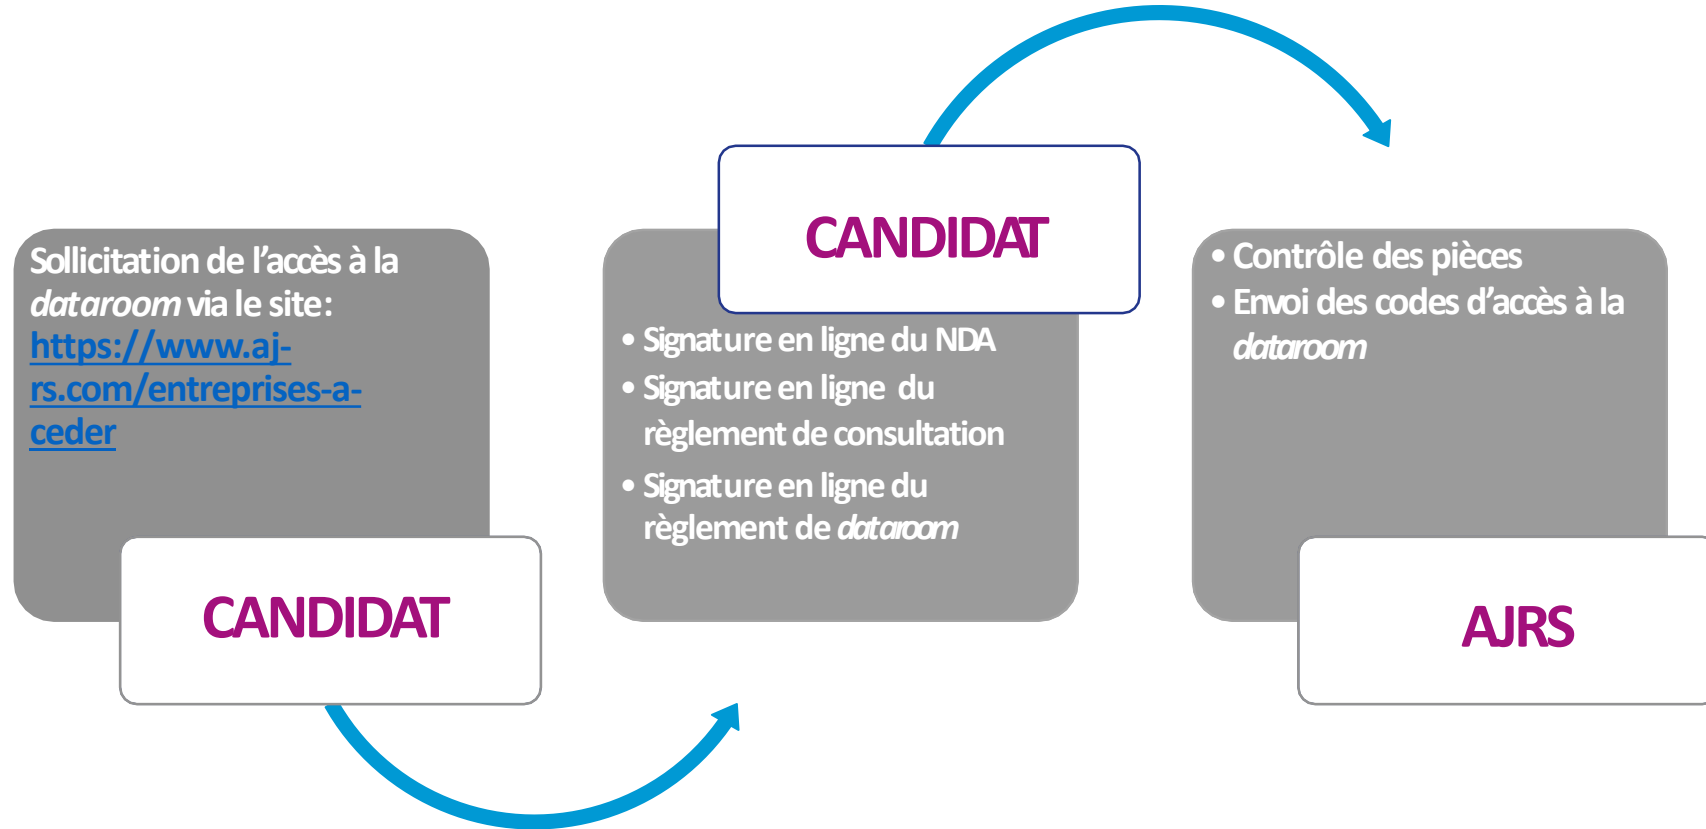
Sollicitation de l'accès à la *dataroom* via le site: https://www.aj-rs.com/entreprises-a-ceder

CANDIDAT

CANDIDAT

• Signature en ligne du NDA
• Signature en ligne du règlement de consultation
• Signature en ligne du règlement de *dataroom*

• Contrôle des pièces
• Envoi des codes d'accès à la *dataroom*

AJRS